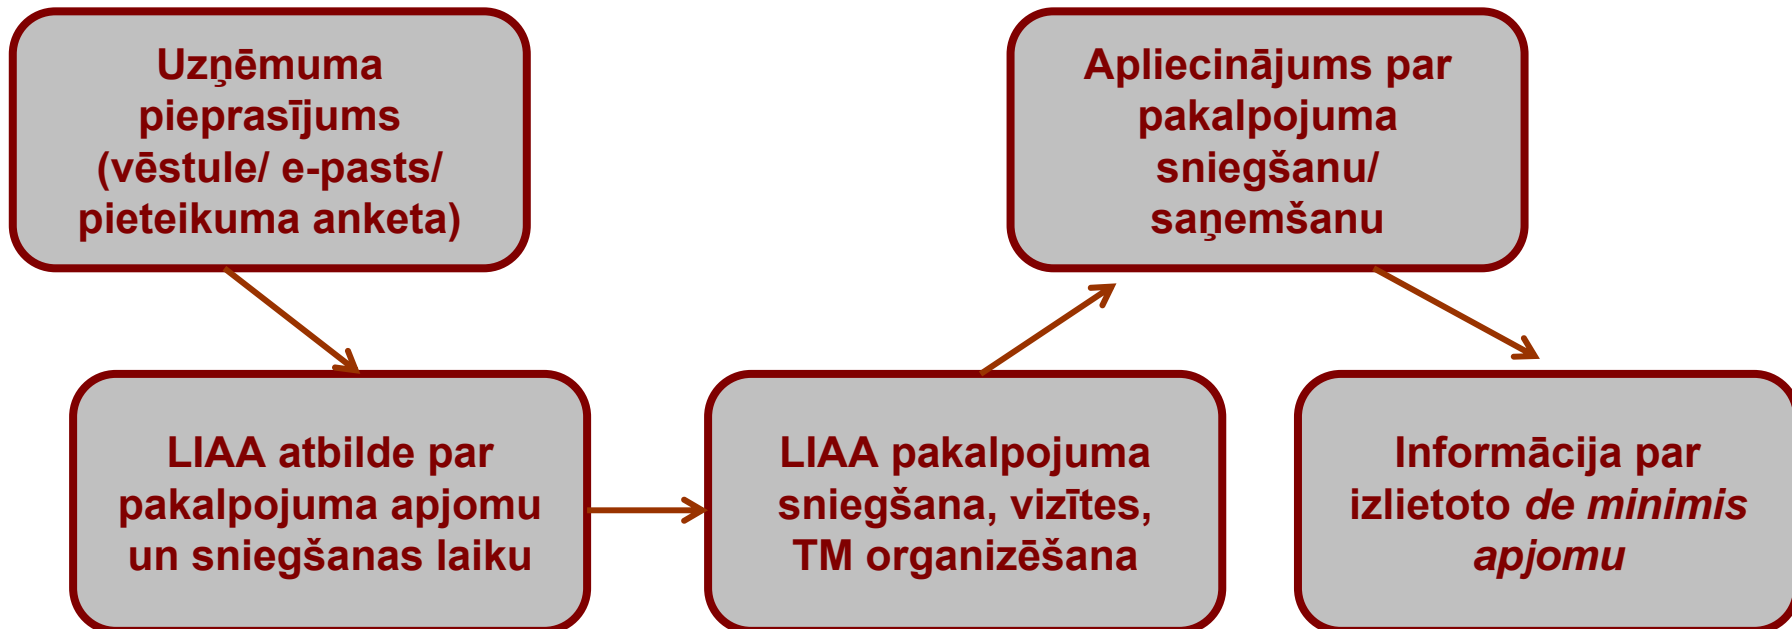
Uzņēmuma pieprasījums (vēstule/ e-pasts/ pieteikuma anketa)

LIAA atbilde par pakalpojuma apjomu un sniegšanas laiku

LIAA pakalpojuma sniegšana, vizītes, TM organizēšana

Apliecinājums par pakalpojuma sniegšanu/ saņemšanu

Informācija par izlietoto *de minimis* *apjomu*